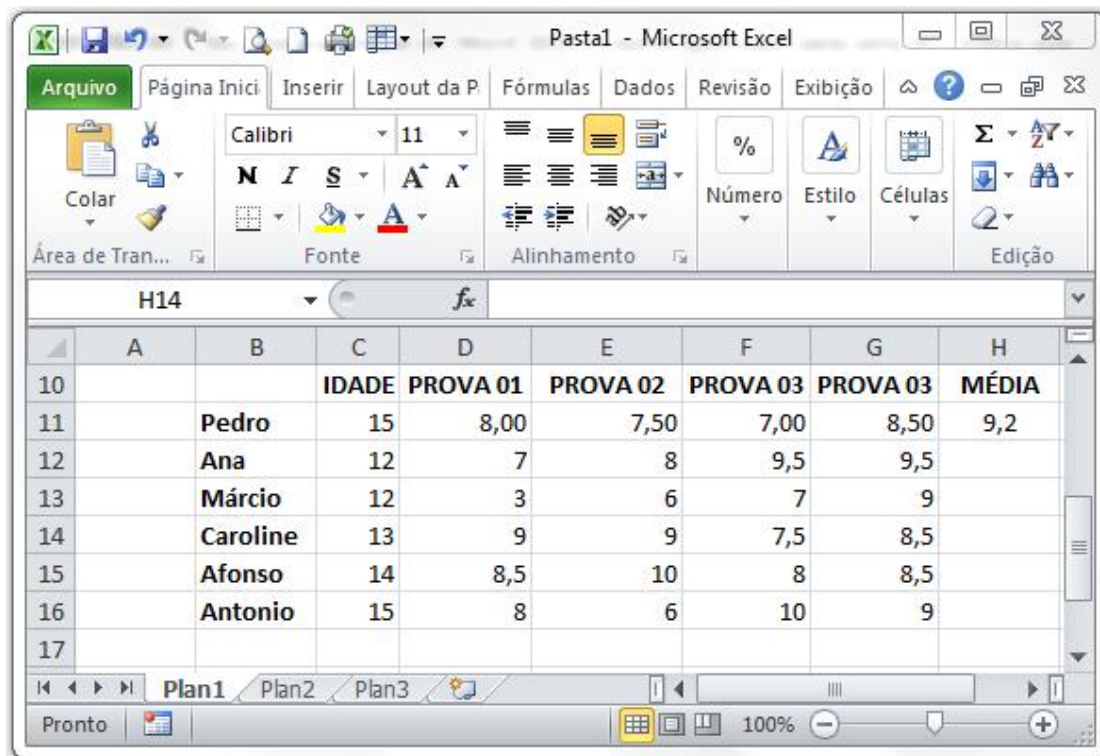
Pasta1 - Microsoft Excel

Arquivo | Página Inici | Inserir | Layout da P | Fórmulas | Dados | Revisão | Exibição

Colar
Área de Tran...

Calibri 11
N I S A A
Fonte

Alinhamento

%
Número

Estilo

Células

Σ
Edição

H14 $f_x$

| | A | B | C | D | E | F | G | H |
|---|---|---|---|---|---|---|---|---|
| 10 | | | IDADE | PROVA 01 | PROVA 02 | PROVA 03 | PROVA 03 | MÉDIA |
| 11 | | Pedro | 15 | 8,00 | 7,50 | 7,00 | 8,50 | 9,2 |
| 12 | | Ana | 12 | 7 | 8 | 9,5 | 9,5 | |
| 13 | | Márcio | 12 | 3 | 6 | 7 | 9 | |
| 14 | | Caroline | 13 | 9 | 9 | 7,5 | 8,5 | |
| 15 | | Afonso | 14 | 8,5 | 10 | 8 | 8,5 | |
| 16 | | Antonio | 15 | 8 | 6 | 10 | 9 | |
| 17 | | | | | | | | |

Plan1 Plan2 Plan3

Pronto 100%